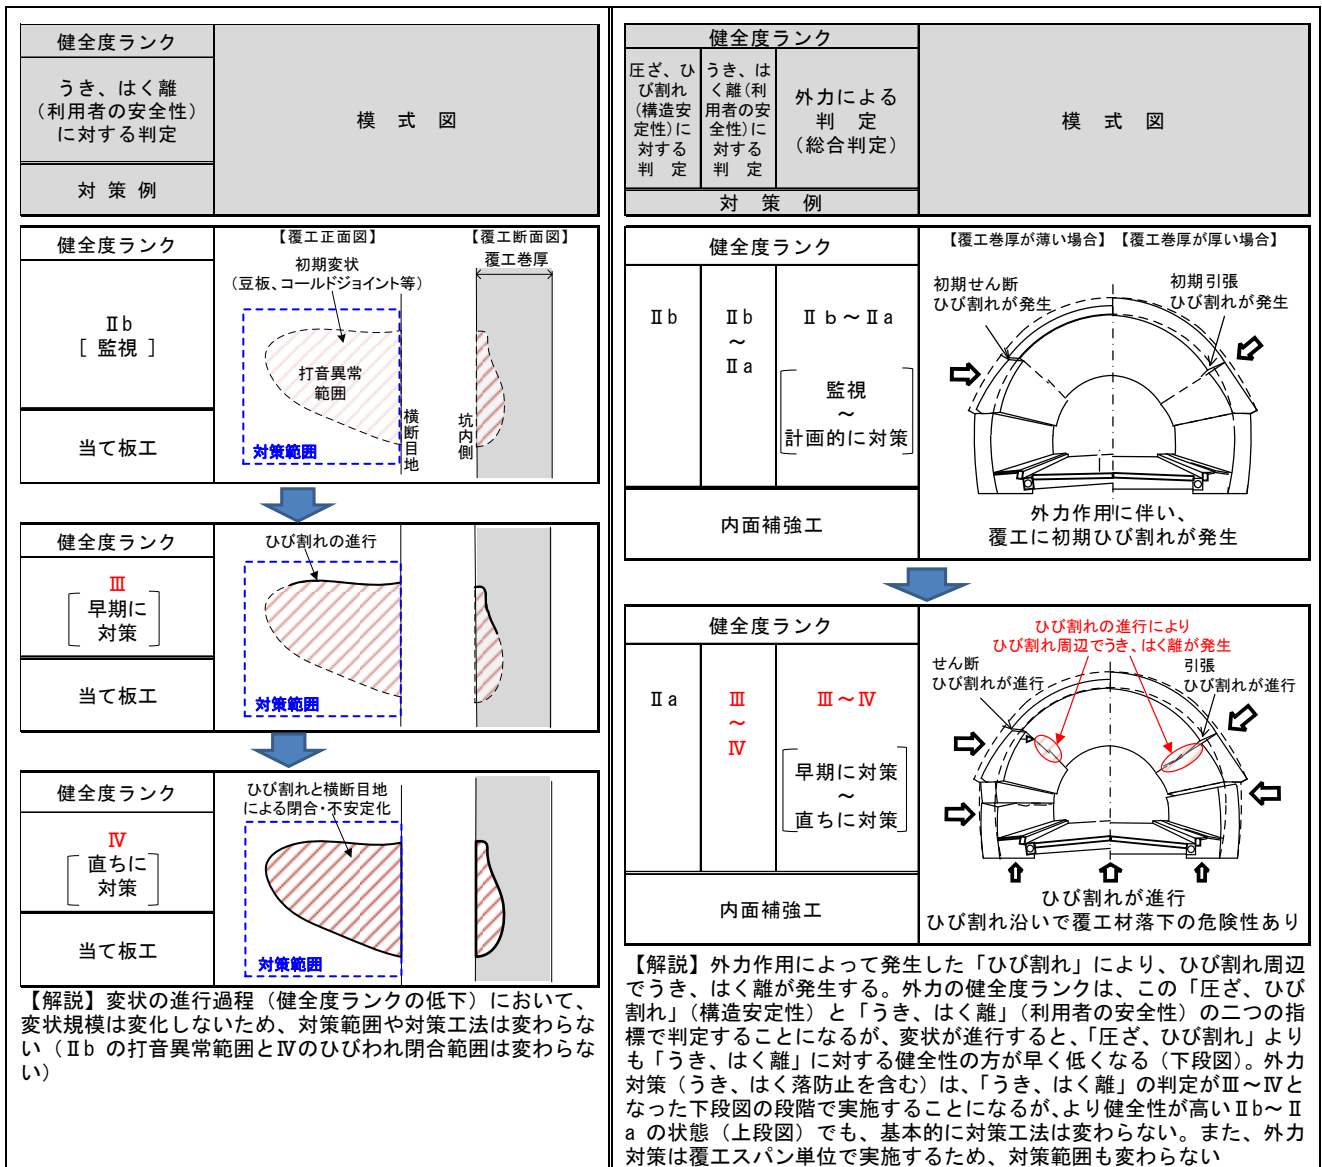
| 健全度ランク | 模 式 図 |
|---|---|
| うき、はく離（利用者の安全性）に対する判定 | |
| 対 策 例 | |

| 健全度ランク | 【覆工正面図】 |
|---|---|
| Ⅱb ［ 監視 ］ | 初期変状（豆板、コールドジョイント等） 打音異常範囲 対策範囲 横断目地 |
| 当て板工 | 【覆工断面図】 覆工巻厚 坑内側 |

| 健全度ランク | ひび割れの進行 |
|---|---|
| Ⅲ ［早期に対策］ | 対策範囲 |
| 当て板工 | |

| 健全度ランク | ひび割れと横断目地による閉合･不安定化 |
|---|---|
| Ⅳ ［直ちに対策］ | 対策範囲 |
| 当て板工 | |

【解説】変状の進行過程（健全度ランクの低下）において、変状規模は変化しないため、対策範囲や対策工法は変わらない（Ⅱb の打音異常範囲とⅣのひびわれ閉合範囲は変わらない）

| 健全度ランク | | | 模 式 図 |
|---|---|---|---|
| 圧ざ、ひび割れ（構造安定性）に対する判定 | うき、はく離（利用者の安全性）に対する判定 | 外力による判定（総合判定） | |
| 対 策 例 | | | |

| 健全度ランク | | | 【覆工巻厚が薄い場合】【覆工巻厚が厚い場合】 |
|---|---|---|---|
| Ⅱb | Ⅱb ～ Ⅱa | Ⅱb～Ⅱa ［監視 ～ 計画的に対策］ | 初期せん断ひび割れが発生 初期引張ひび割れが発生 |
| 内面補強工 | | | 外力作用に伴い、覆工に初期ひび割れが発生 |

| 健全度ランク | | | ひび割れの進行によりひび割れ周辺でうき、はく離が発生 |
|---|---|---|---|
| Ⅱa | Ⅲ ～ Ⅳ | Ⅲ～Ⅳ ［早期に対策 ～ 直ちに対策］ | せん断ひび割れが進行 引張ひび割れが進行 |
| 内面補強工 | | | ひび割れが進行 ひび割れ沿いで覆工材落下の危険性あり |

【解説】外力作用によって発生した「ひび割れ」により、ひび割れ周辺でうき、はく離が発生する。外力の健全度ランクは、この「圧ざ、ひび割れ」（構造安定性）と「うき、はく離」（利用者の安全性）の二つの指標で判定することになるが、変状が進行すると、「圧ざ、ひび割れ」よりも「うき、はく離」に対する健全性の方が早く低くなる（下段図）。外力対策（うき、はく落防止を含む）は、「うき、はく離」の判定がⅢ～Ⅳとなった下段図の段階で実施することになるが、より健全性が高いⅡb～Ⅱa の状態（上段図）でも、基本的に対策工法は変わらない。また、外力対策は覆エスパン単位で実施するため、対策範囲も変わらない